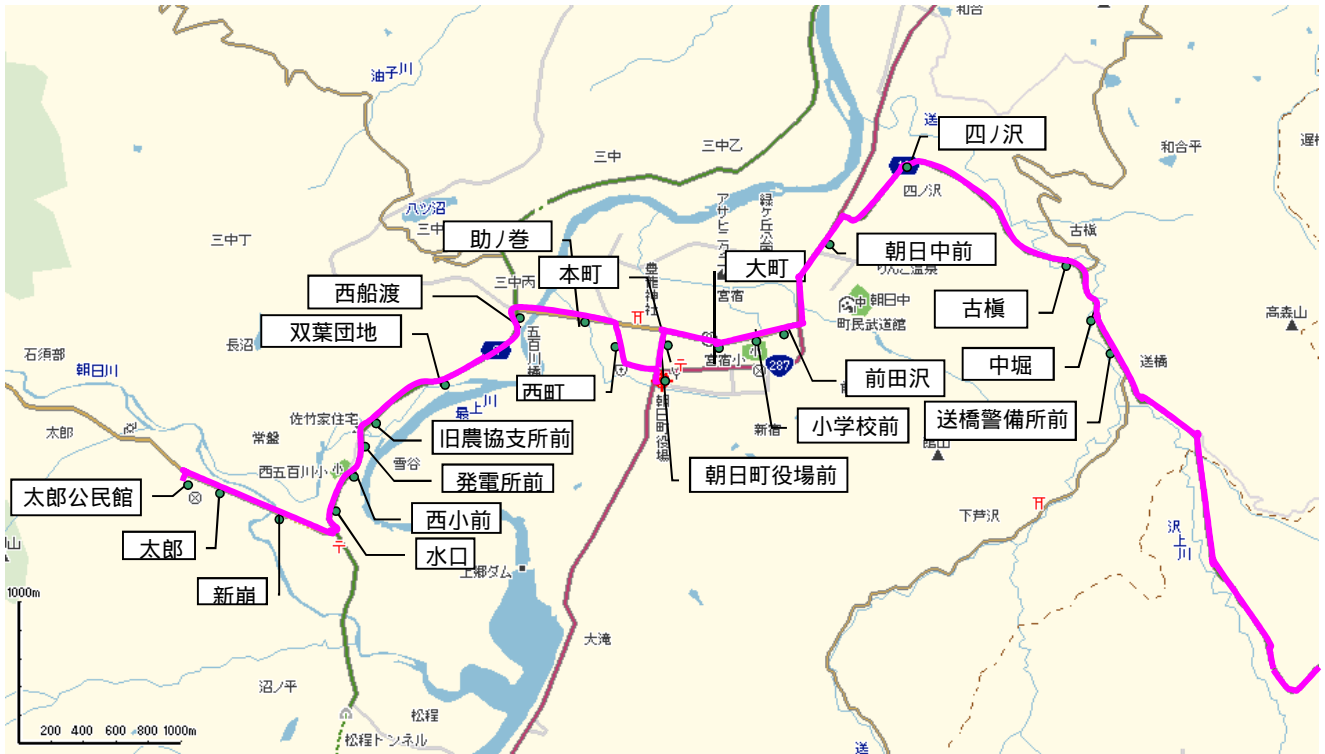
和合
油子川
三中
三中乙
和合平
遅
送
四ノ沢
四ノ沢
八ツ沼
三中
アサヒニュータウン
緑ケ丘公園
三中丁
助ノ巻
古槇
朝日中前
大町
本町
豊龍神社
りんご温泉
三中丙
宮宿
朝日中
高森山
西船渡
古槇
町民武道館
五百川橋
双葉団地
長沼
宮宿小
287
中堀
石須部
西町
送橋
朝日町役場
前田沢
朝日川
最上川
送橋警備所前
佐竹家住宅
新宿
小学校前
太郎
常盤
旧農協支所前
鷹山
雪谷
西五百川小
発電所前
朝日町役場前
太郎公民館
下芦沢
西小前
沢上川
太郎
水口
上郷ダム
新崩
山
1000m
大滝
沼ノ平
松程
200 400 600 800 1000m
松程トンネル
送